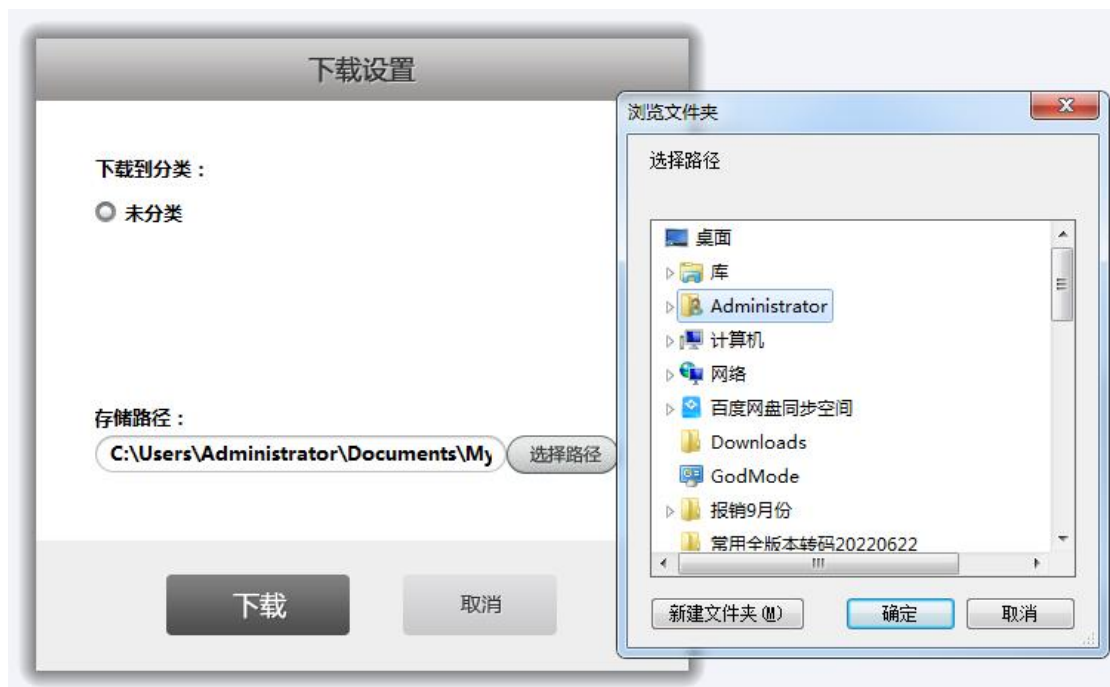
下载设置

下载到分类：

未分类

存储路径：

C:\Users\Administrator\Documents\My

选择路径

下载

取消

浏览文件夹

选择路径

桌面
库
Administrator
计算机
网络
百度网盘同步空间
Downloads
GodMode
报销9月份
常用全版本转码20220622

新建文件夹(M)

确定

取消